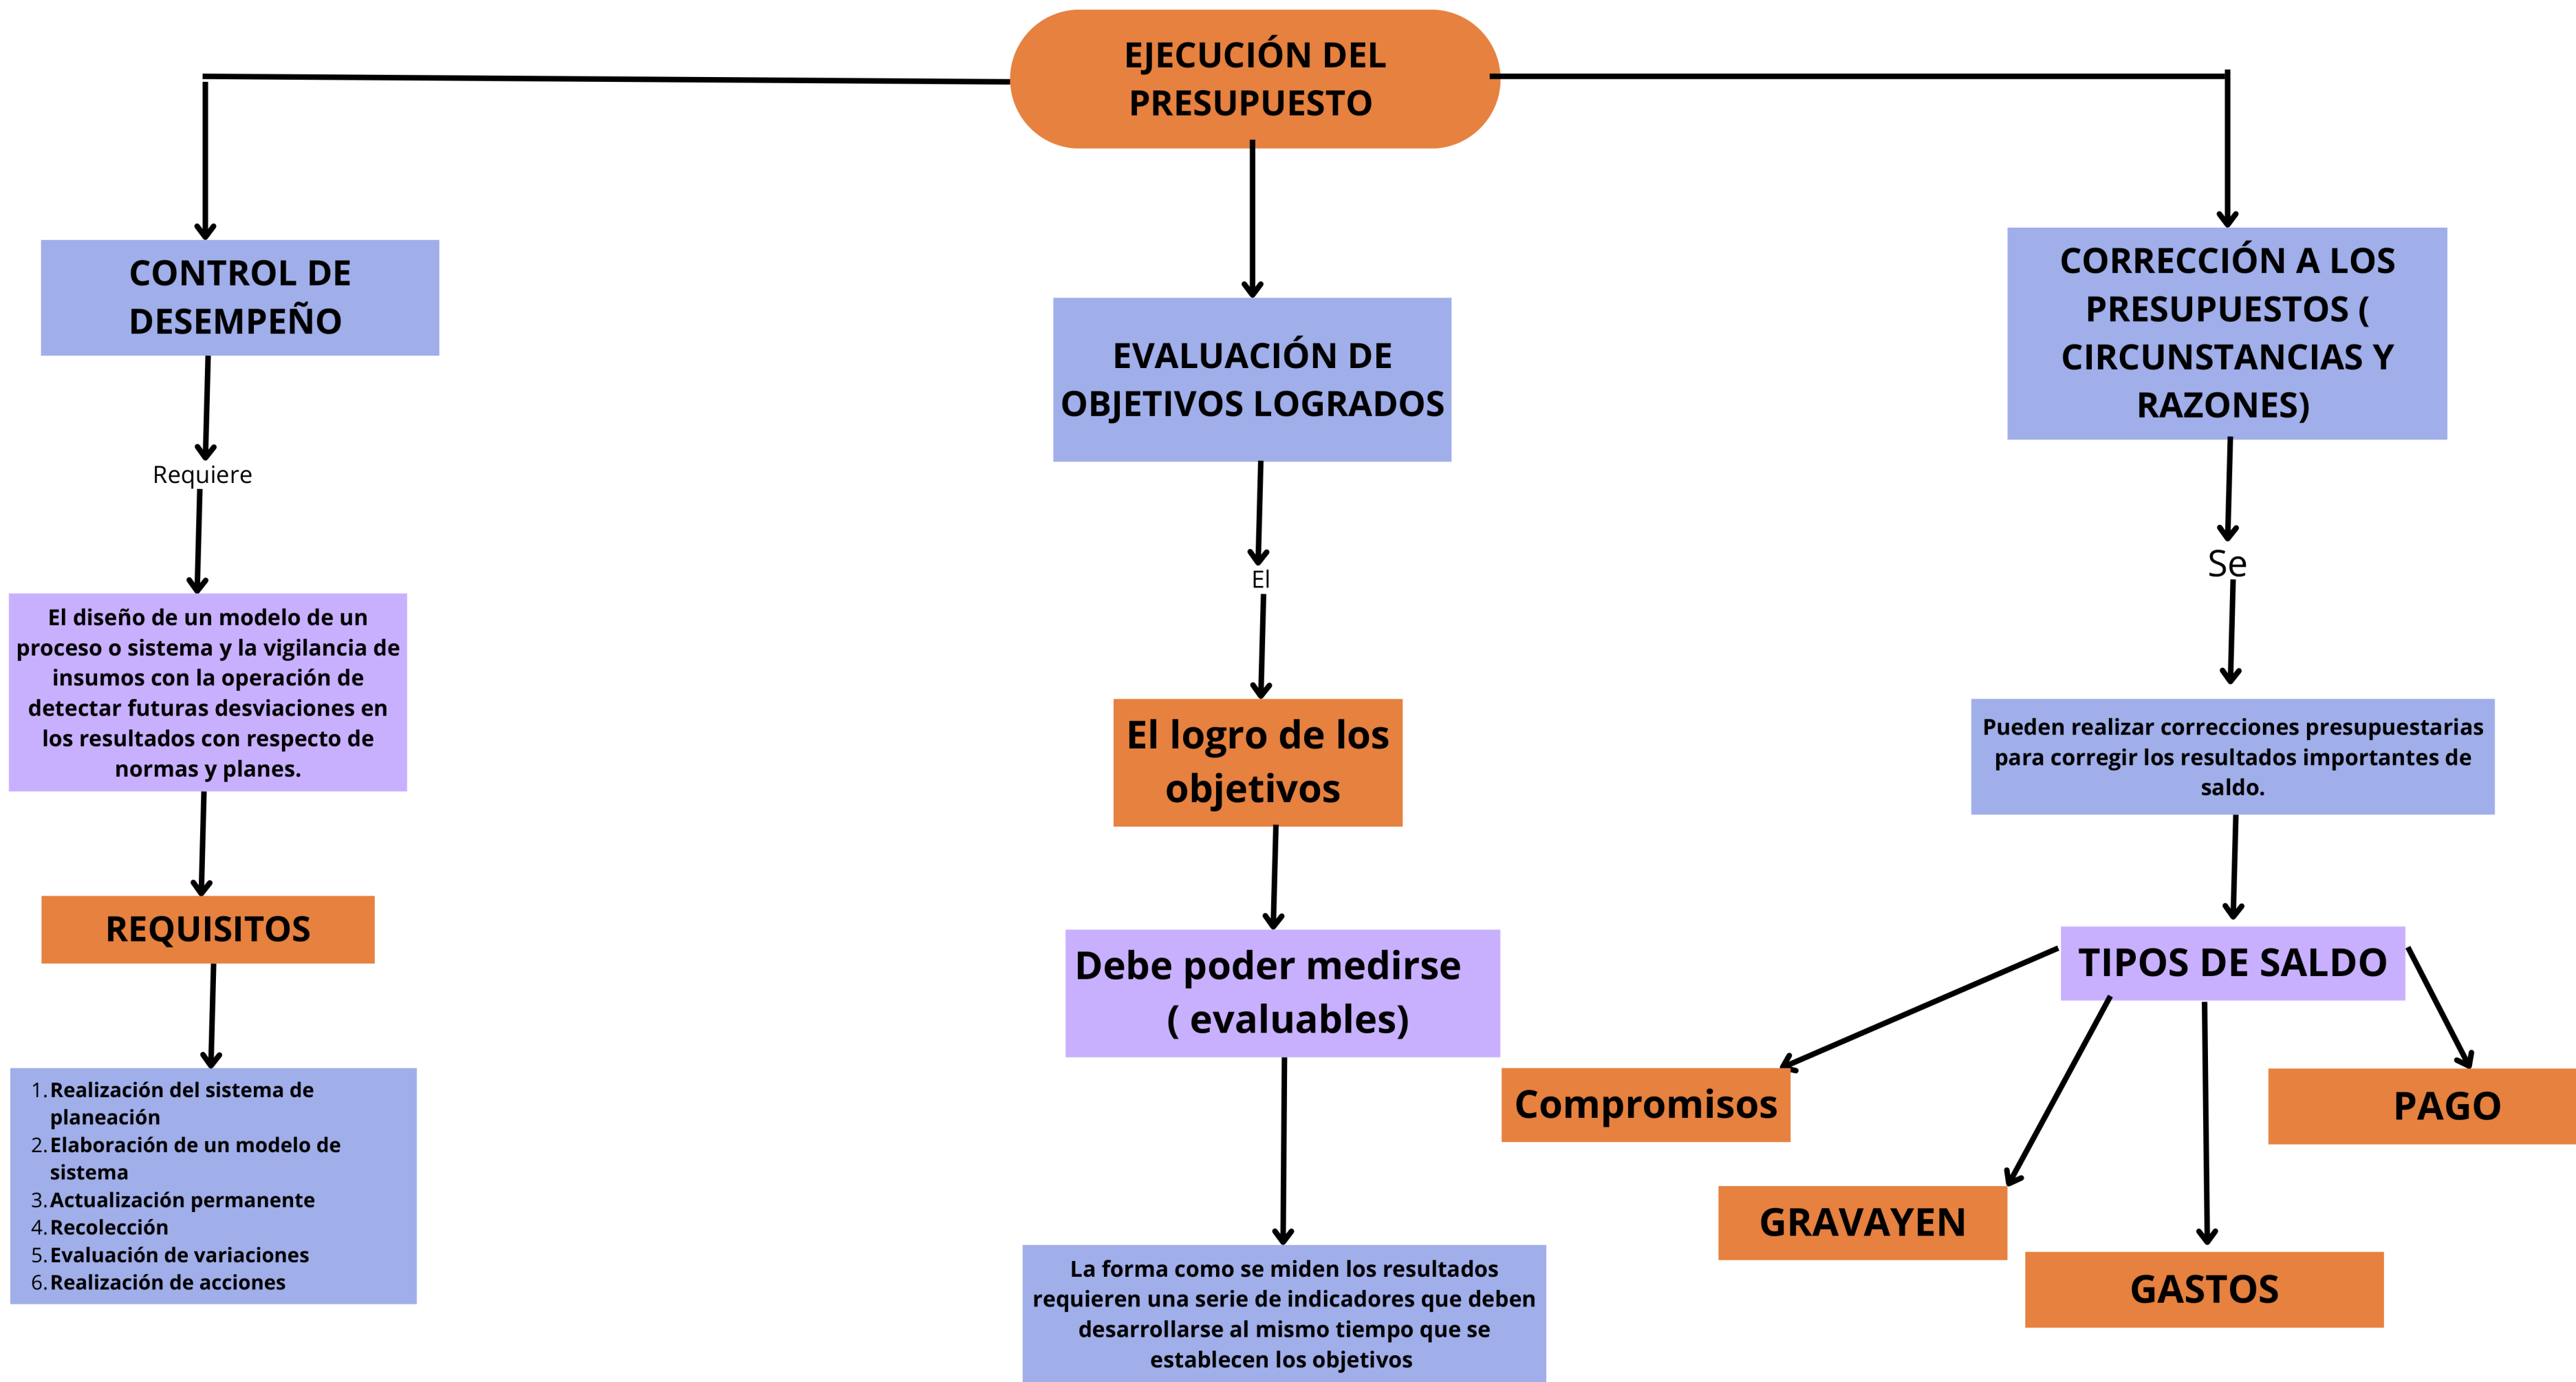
EJECUCIÓN DEL PRESUPUESTO

CONTROL DE DESEMPEÑO

Requiere

El diseño de un modelo de un proceso o sistema y la vigilancia de insumos con la operación de detectar futuras desviaciones en los resultados con respecto de normas y planes.

REQUISITOS

1. Realización del sistema de planeación
2. Elaboración de un modelo de sistema
3. Actualización permanente
4. Recolección
5. Evaluación de variaciones
6. Realización de acciones

EVALUACIÓN DE OBJETIVOS LOGRADOS

El

El logro de los objetivos

Debe poder medirse ( evaluables)

La forma como se miden los resultados requieren una serie de indicadores que deben desarrollarse al mismo tiempo que se establecen los objetivos

CORRECCIÓN A LOS PRESUPUESTOS ( CIRCUNSTANCIAS Y RAZONES)

Se

Pueden realizar correcciones presupuestarias para corregir los resultados importantes de saldo.

TIPOS DE SALDO

Compromisos

GRAVAYEN

GASTOS

PAGO